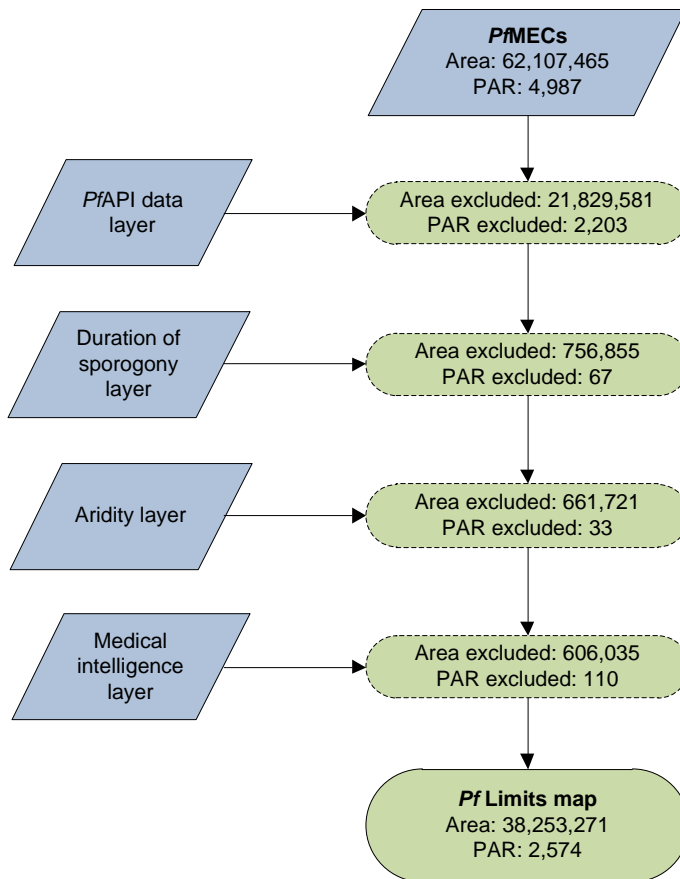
PfMECs
Area: 62,107,465
PAR: 4,987

PfAPI data layer

Area excluded: 21,829,581
PAR excluded: 2,203

Duration of sporogony layer

Area excluded: 756,855
PAR excluded: 67

Aridity layer

Area excluded: 661,721
PAR excluded: 33

Medical intelligence layer

Area excluded: 606,035
PAR excluded: 110

Pf Limits map
Area: 38,253,271
PAR: 2,574